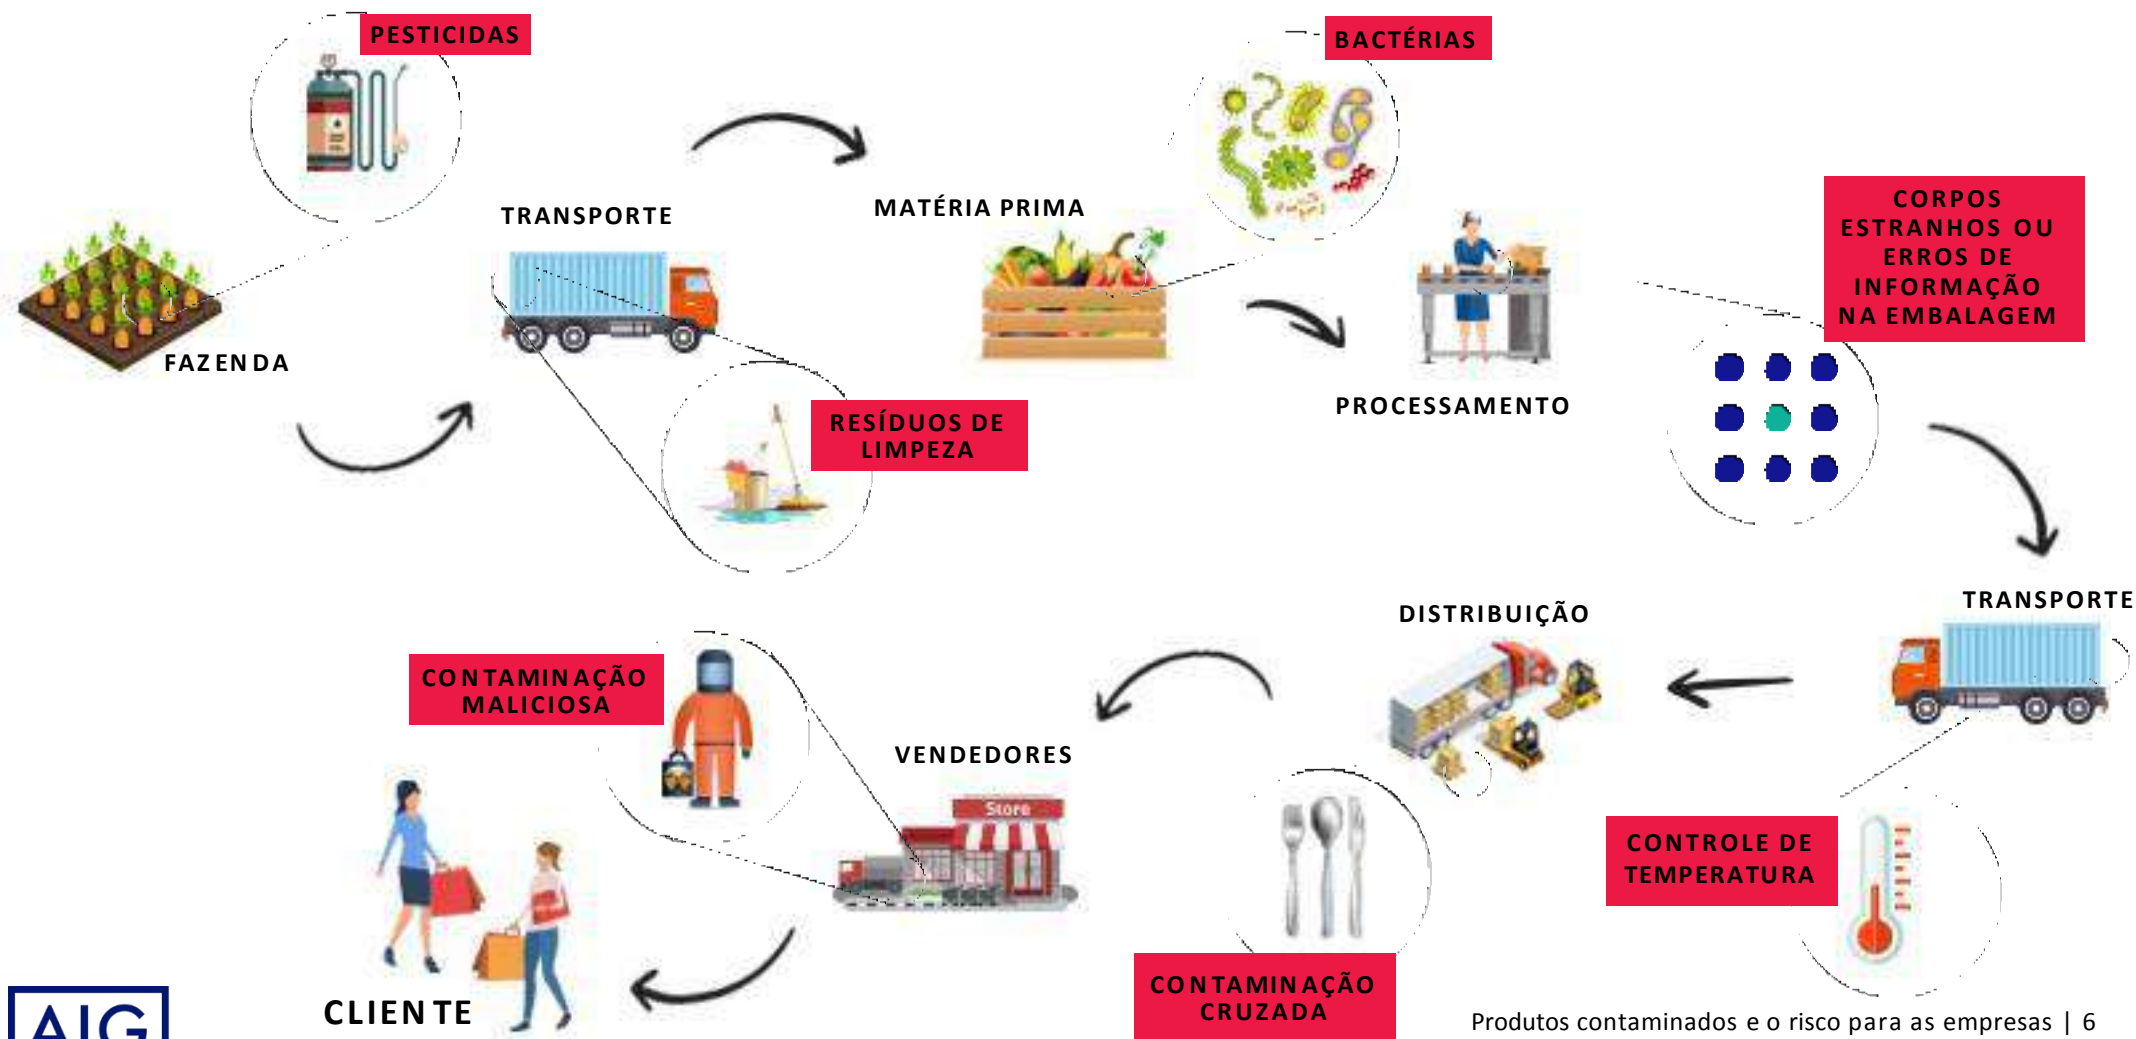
PESTICIDAS

BACTÉRIAS

TRANSPORTE

MATÉRIA PRIMA

CORPOS ESTRANHOS OU ERROS DE INFORMAÇÃO NA EMBALAGEM

FAZENDA

PROCESSAMENTO

RESÍDUOS DE LIMPEZA

DISTRIBUIÇÃO

TRANSPORTE

CONTAMINAÇÃO MALICIOSA

VENDEDORES

Store

CONTROLE DE TEMPERATURA

CLIENTE

CONTAMINAÇÃO CRUZADA

AIG

Produtos contaminados e o risco para as empresas | 6